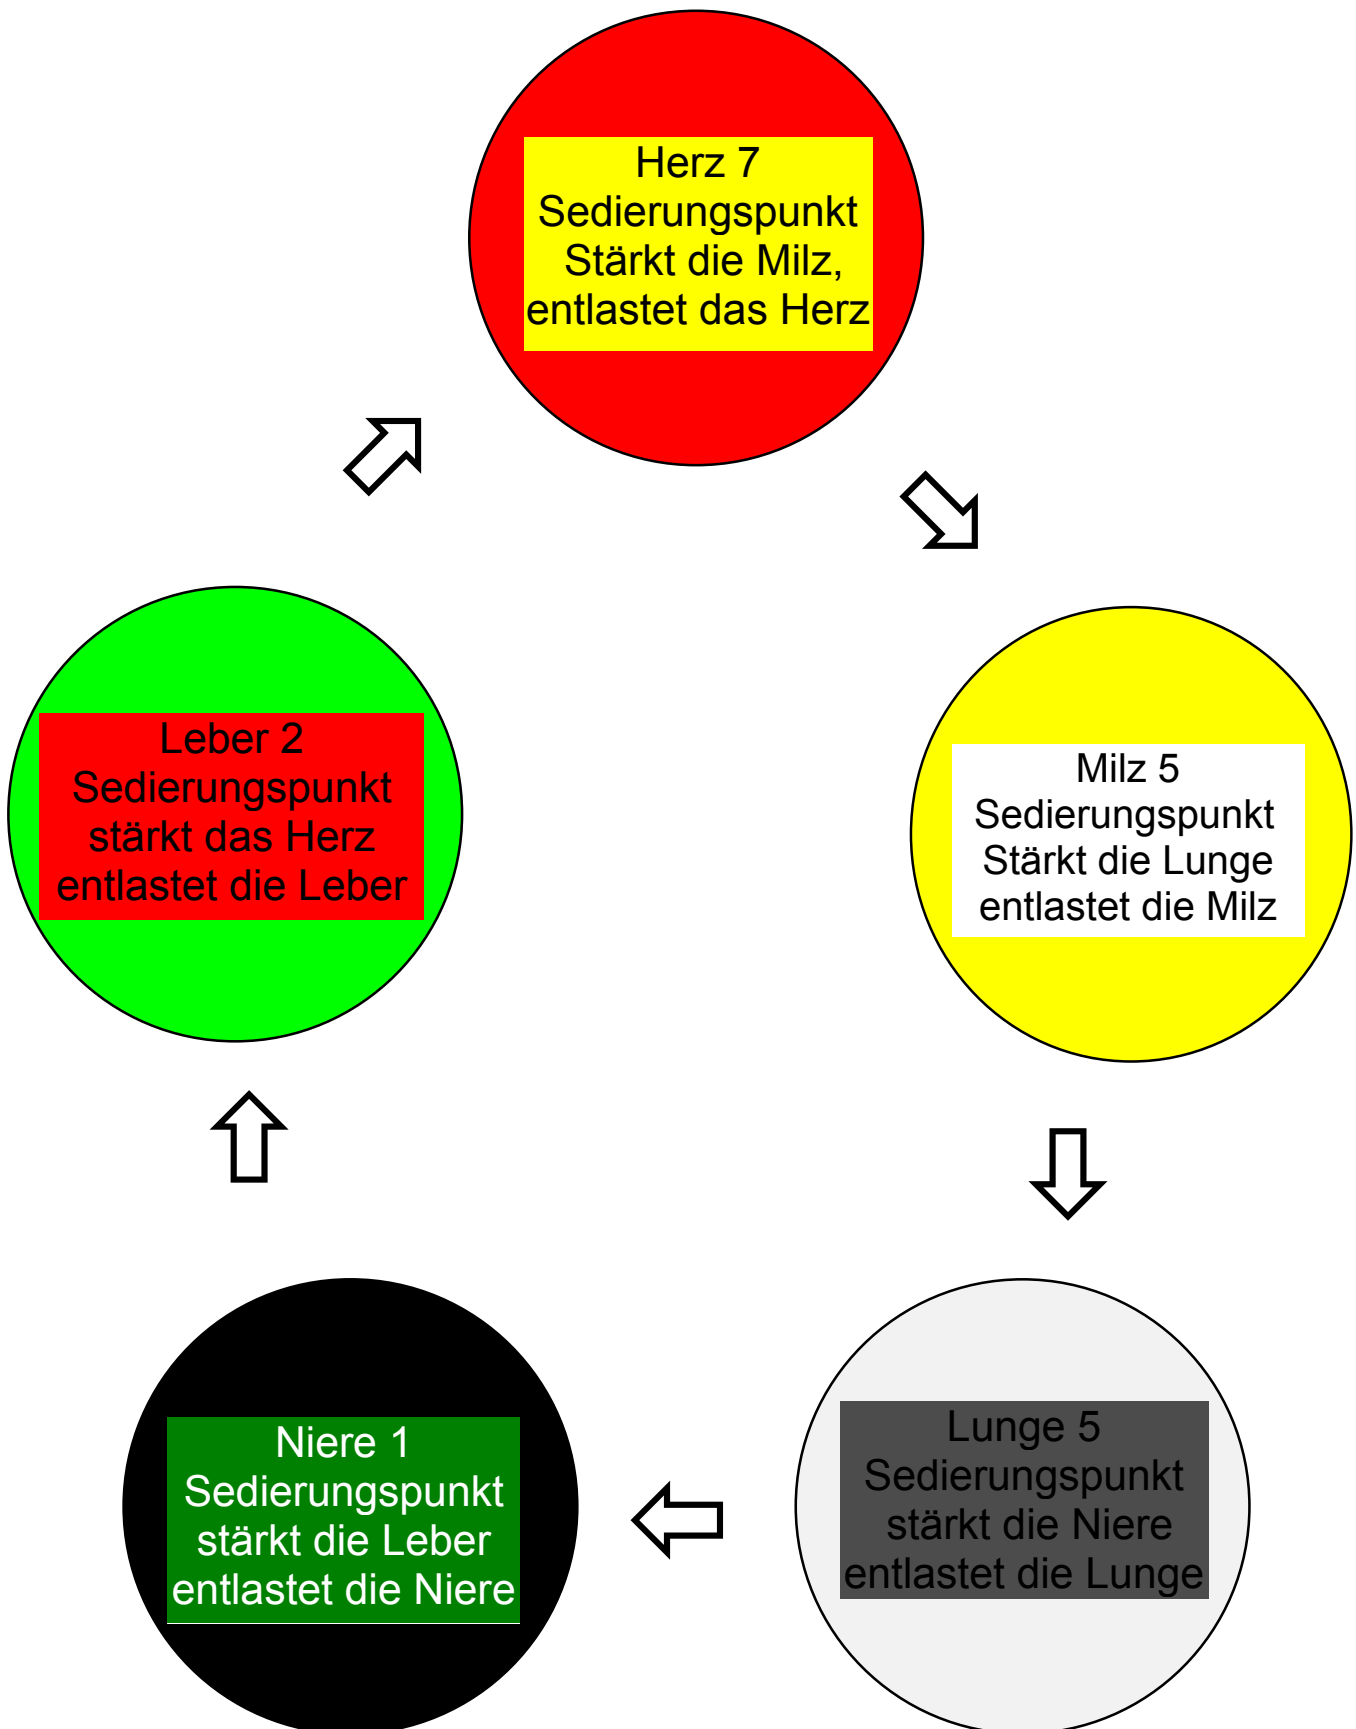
Herz 7
Sedierungspunkt
Stärkt die Milz,
entlastet das Herz

Milz 5
Sedierungspunkt
Stärkt die Lunge
entlastet die Milz

Lunge 5
Sedierungspunkt
stärkt die Niere
entlastet die Lunge

Niere 1
Sedierungspunkt
stärkt die Leber
entlastet die Niere

Leber 2
Sedierungspunkt
stärkt das Herz
entlastet die Leber